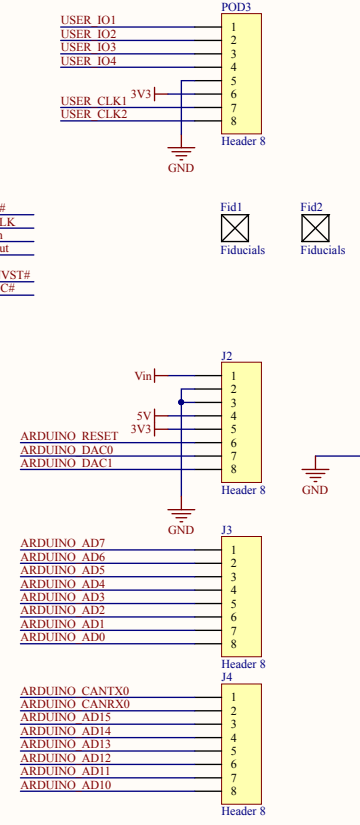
POD3

USER_IO1
USER_IO2
USER_IO3
USER_IO4
3V3
USER_CLK1
USER_CLK2

1
2
3
4
5
6
7
8

Header 8

GND

#
LK
n
ut
VST#
C#

Fid1
Fiducials

Fid2
Fiducials

J2

Vin
5V
3V3
ARDUINO_RESET
ARDUINO_DAC0
ARDUINO_DAC1

1
2
3
4
5
6
7
8

Header 8

GND

GND

J3

ARDUINO_AD7
ARDUINO_AD6
ARDUINO_AD5
ARDUINO_AD4
ARDUINO_AD3
ARDUINO_AD2
ARDUINO_AD1
ARDUINO_AD0

1
2
3
4
5
6
7
8

Header 8

J4

ARDUINO_CANTX0
ARDUINO_CANRX0
ARDUINO_AD15
ARDUINO_AD14
ARDUINO_AD13
ARDUINO_AD12
ARDUINO_AD11
ARDUINO_AD10

1
2
3
4
5
6
7
8

Header 8